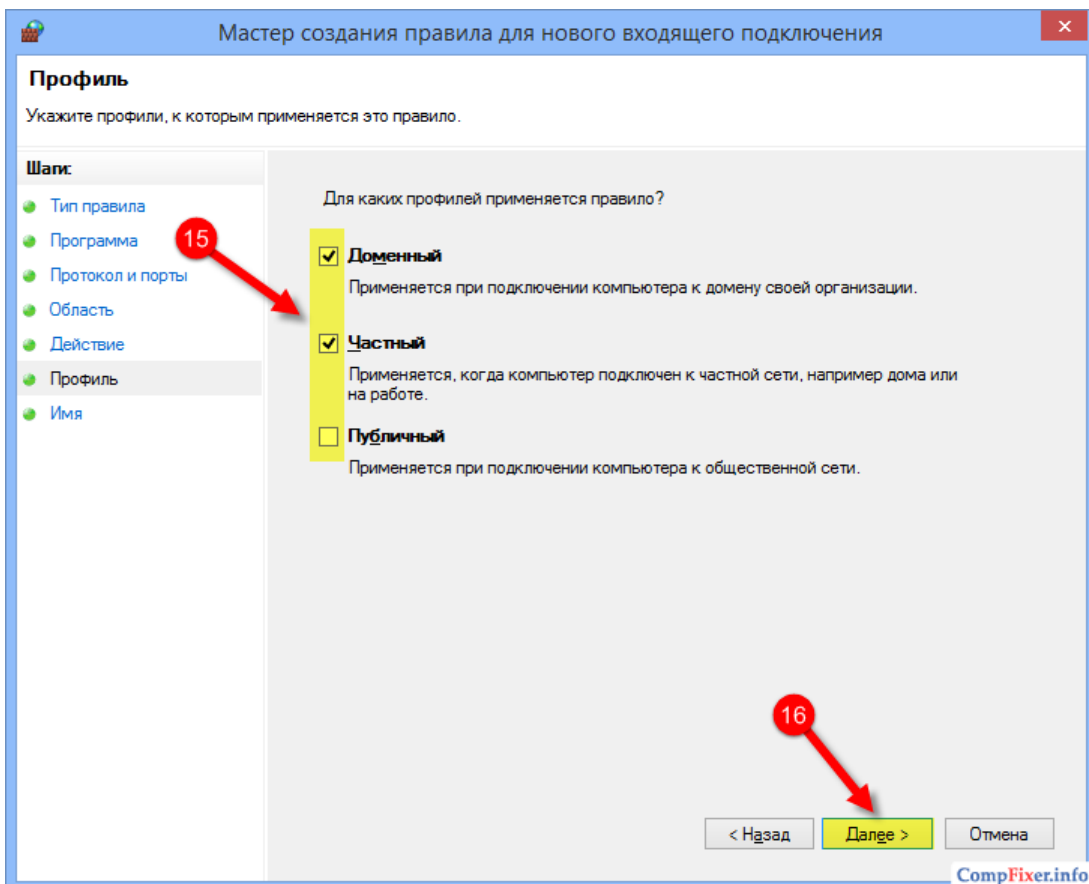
Мастер создания правила для нового входящего подключения

Профиль

Укажите профили, к которым применяется это правило.

Шаги:
Тип правила
Программа
Протокол и порты
Область
Действие
Профиль
Имя

Для каких профилей применяется правило?

15

Доменный
Применяется при подключении компьютера к домену своей организации.

Частный
Применяется, когда компьютер подключен к частной сети, например дома или на работе.

Публичный
Применяется при подключении компьютера к общественной сети.

16

< Назад
Далее >
Отмена

CompFixer.info